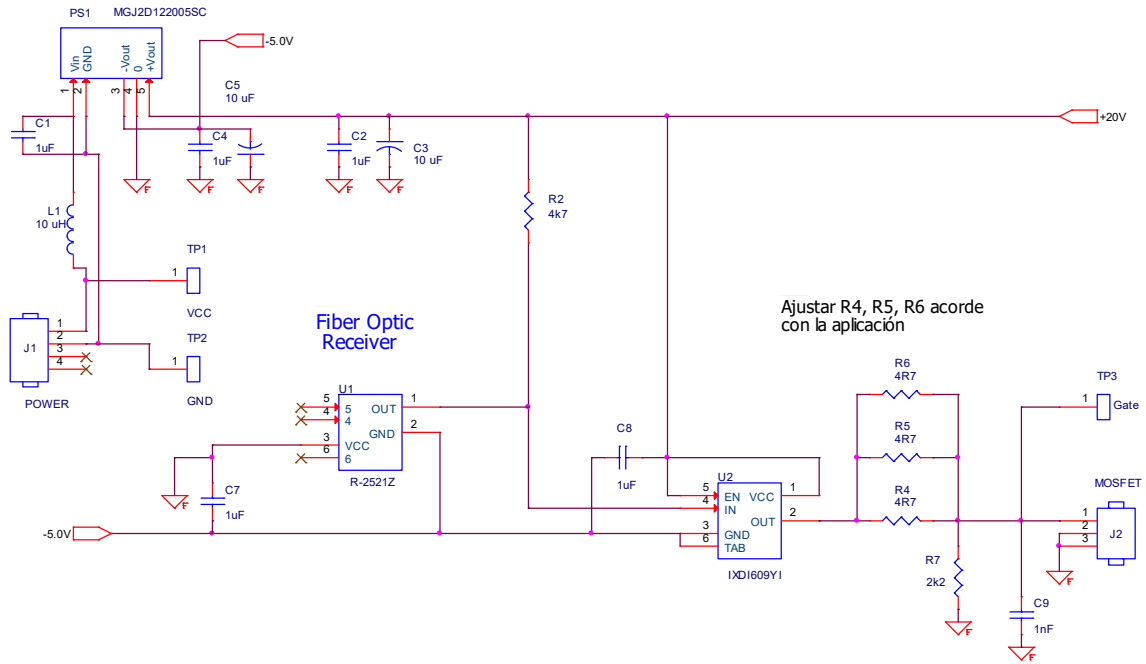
PS1 MGJ2D122005SC

Vin GND -Vout 0 +Vout

1 2 3 4 5

-5.0V

C5 10 uF

+20V

C1 1uF

C4 1uF

C2 1uF

C3 10 uF

F F F F F

L1 10 uH

R2 4k7

TP1

1

VCC

J1

1 2 3 4

POWER

TP2

1

GND

Fiber Optic Receiver

Ajustar R4, R5, R6 acorde con la aplicación

U1

5 4 3 6

5 4 VCC 6

OUT GND

1 2

R-2521Z

C7 1uF

F

-5.0V

C8

1uF

U2

5 4 3 6

EN IN GND TAB

VCC OUT

1 2

IXDI609YI

R6 4R7

R5 4R7

R4 4R7

R7 2k2

F

TP3

1 Gate

MOSFET

1 2 3

J2

F

C9 1nF

F